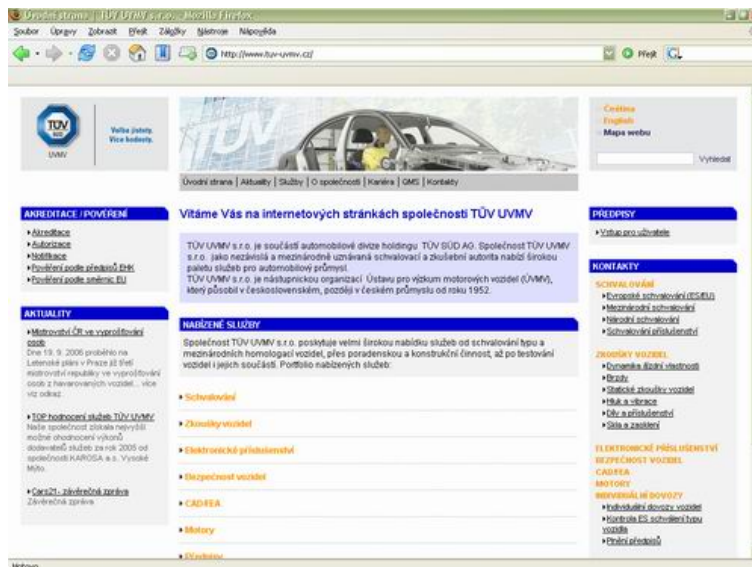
Úvodní strana | TÜV UVMV s.r.o. - Mozilla Firefox

Soubor Úpravy Zobrazit Přejít Záložky Nástroje Nápověda

http://www.tuv-uvmv.cz/

Přejít

TÜV UVMV

Volba jistoty. Více hodnoty.

Čeština
English
Mapa webu

Vyhledat

Úvodní strana | Aktuality | Služby | O společnosti | Kariéra | QMS | Kontakty

AKREDITACE / POVĚŘENÍ

Akreditace
Autorizace
Notifikace
Pověření podle předpisů EHK
Pověření podle směrnic EU

AKTUALITY

Mistrovství ČR ve vyprošťování osob
Dne 19. 9. 2006 proběhlo na Letenské pláni v Praze již třetí mistrovství republiky ve vyprošťování osob z havarovaných vozidel... více viz odkaz

TOP hodnocení služeb TÜV UVMV
Naše společnost získala nejvyšší možné ohodnocení výkonů dodavatelů služeb za rok 2005 od společnosti KAROSA a.s. Vysoké Mýto.

Cars21 - závěrečná zpráva
Závěrečná zpráva

Vítáme Vás na internetových stránkách společnosti TÜV UVMV

TÜV UVMV s.r.o. je součástí automobilové divize holdingu TÜV SÜD AG. Společnost TÜV UVMV s.r.o. jako nezávislá a mezinárodně uznávaná schvalovací a zkušební autorita nabízí širokou paletu služeb pro automobilový průmysl.
TÜV UVMV s.r.o. je nástupnickou organizací Ústavu pro výzkum motorových vozidel (ÚVMV), který působil v československém, později v českém průmyslu od roku 1952.

NABÍZENÉ SLUŽBY

Společnost TÜV UVMV s.r.o. poskytuje velmi širokou nabídku služeb od schvalování typu a mezinárodních homologací vozidel, přes poradenskou a konstrukční činnost, až po testování vozidel i jejich součástí. Portfolio nabízených služeb:

Schvalování
Zkoušky vozidel
Elektronické příslušenství
Bezpečnost vozidel
CADFEA
Motory
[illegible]

PŘEDPISY

Vstup pro uživatele

KONTAKTY

SCHVALOVÁNÍ
Evropské schvalování (ES/EU)
Mezinárodní schvalování
Národní schvalování
Schvalování příslušenství

ZKOUŠKY VOZIDEL
Dynamika řízení vlastností
Brzdy
Statické zkoušky vozidel
Hluk a vibrace
Díly a příslušenství
Skla a zasklení

ELEKTRONICKÉ PŘÍSLUŠENSTVÍ
BEZPEČNOST VOZIDEL
CADFEA
MOTORY
INDIVIDUÁLNÍ DOVOZY
Individuální dovozy vozidel
Kontrola ES schválení typu vozidla
Plnění předpisů

Hotovo